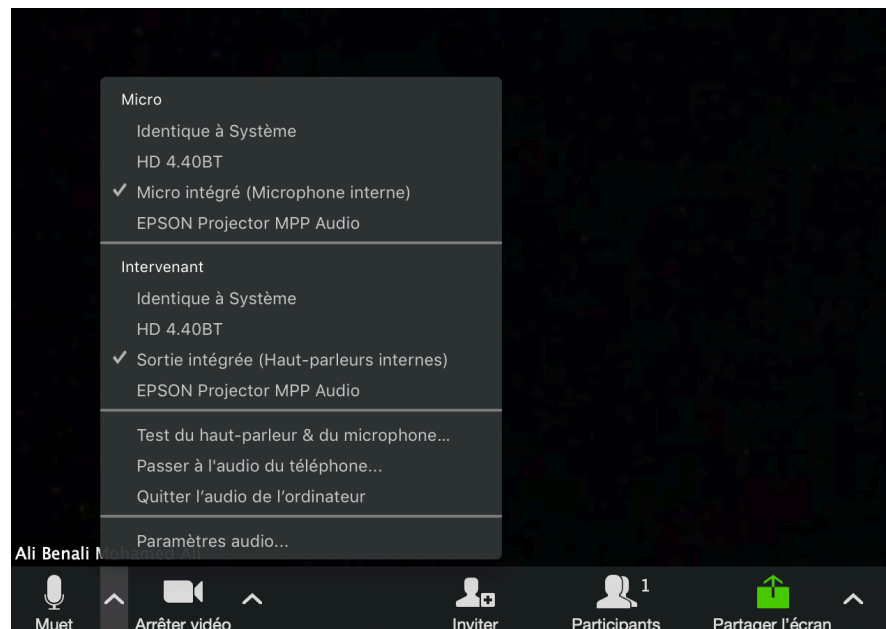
Micro

Identique à Système

HD 4.40BT

✓ Micro intégré (Microphone interne)

EPSON Projector MPP Audio

Intervenant

Identique à Système

HD 4.40BT

✓ Sortie intégrée (Haut-parleurs internes)

EPSON Projector MPP Audio

Test du haut-parleur & du microphone...

Passer à l'audio du téléphone...

Quitter l’audio de l’ordinateur

Paramètres audio...

Ali Benali Mohamed Ali

Muet

Arrêter vidéo

Inviter

1

Participants

Partager l’écran